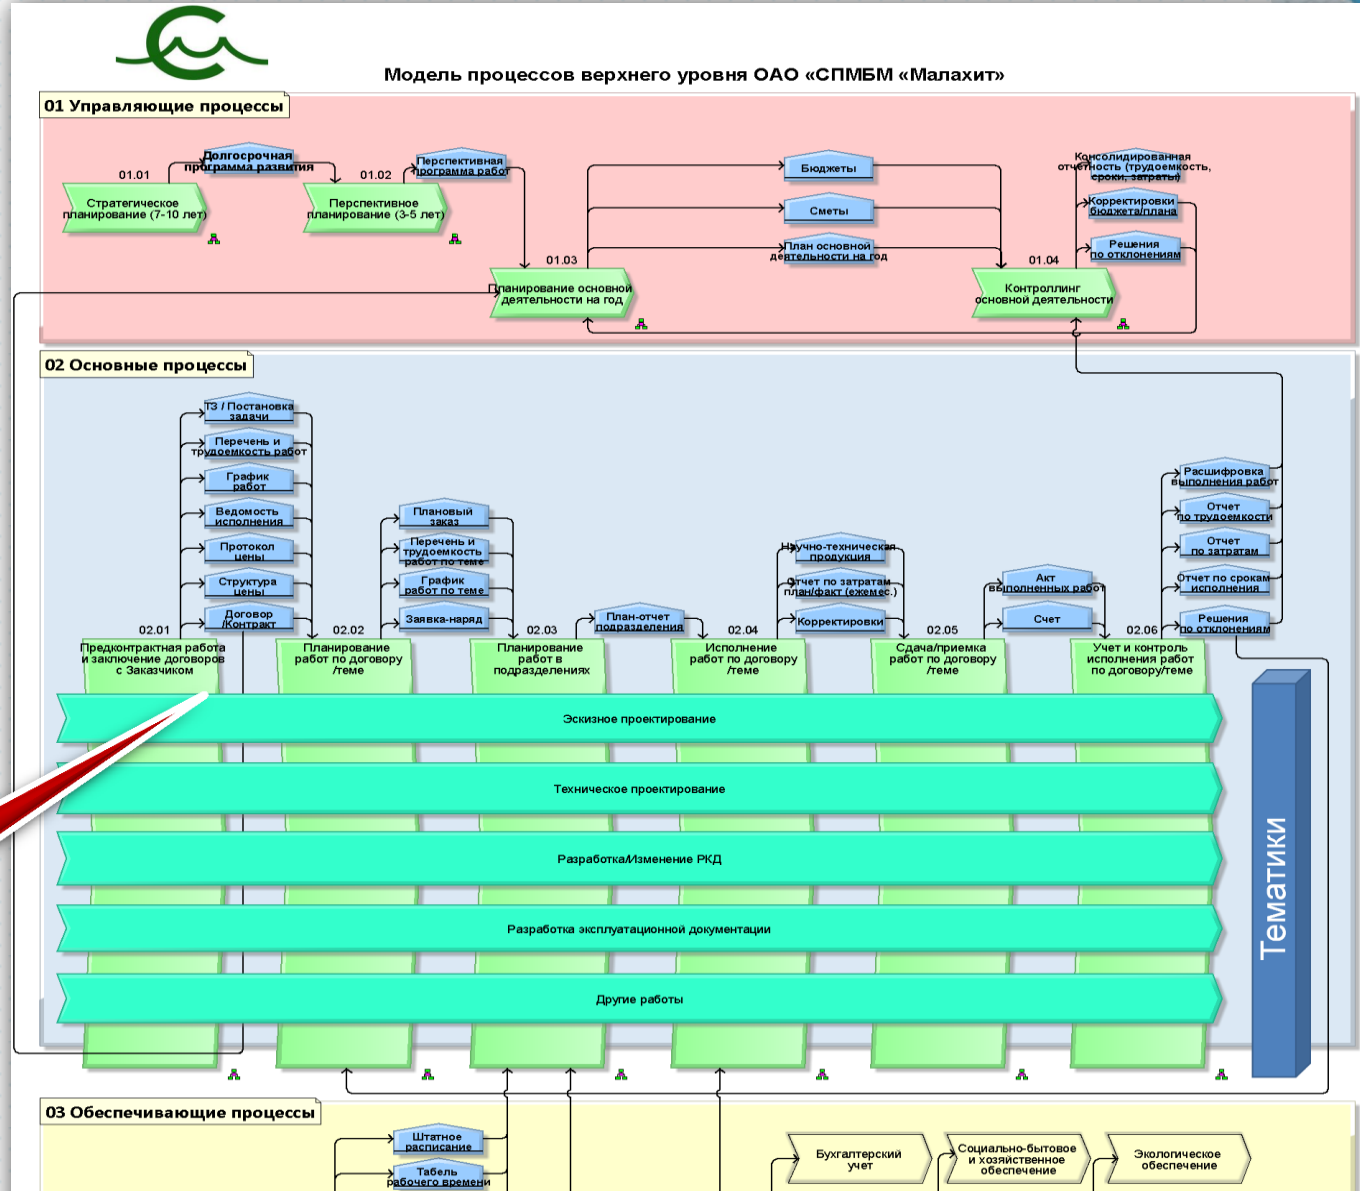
Модель процессов верхнего уровня ОАО «СПМБМ «Малахит»

01 Управляющие процессы

01.01
Долгосрочная программа развития
Стратегическое планирование (7-10 лет)

01.02
Перспективная программа работ
Перспективное планирование (3-5 лет)

Бюджеты
Сметы
План основной деятельности на год

01.03
Планирование основной деятельности на год

Консолидированная отчетность (трудоемкость, сроки, затраты)
Корректировки бюджета/плана
Решения по отклонениям

01.04
Контроллинг основной деятельности

02 Основные процессы

ТЗ / Постановка задачи
Перечень и трудоемкость работ
График работ
Ведомость исполнения
Протокол цены
Структура цены
Договор /Контракт

02.01
Предконтрактная работа и заключение договоров с Заказчиком

Плановый заказ
Перечень и трудоемкость работ по теме
График работ по теме
Заявка-наряд

02.02
Планирование работ по договору /теме

План-отчет подразделения

02.03
Планирование работ в подразделениях

Научно-техническая продукция
Отчет по затратам план/факт (ежемес.)
Корректировки

02.04
Исполнение работ по договору /теме

Акт выполненных работ
Счет

02.05
Сдача/приемка работ по договору /теме

Расшифровка выполнения работ
Отчет по трудоемкости
Отчет по затратам
Отчет по срокам исполнения
Решения по отклонениям

02.06
Учет и контроль исполнения работ по договору/теме

Эскизное проектирование
Техническое проектирование
Разработка/Изменение РКД
Разработка эксплуатационной документации
Другие работы

Тематики

03 Обеспечивающие процессы

Штатное расписание
Табель рабочего времени

Бухгалтерский учет
Социально-бытовое и хозяйственное обеспечение
Экологическое обеспечение